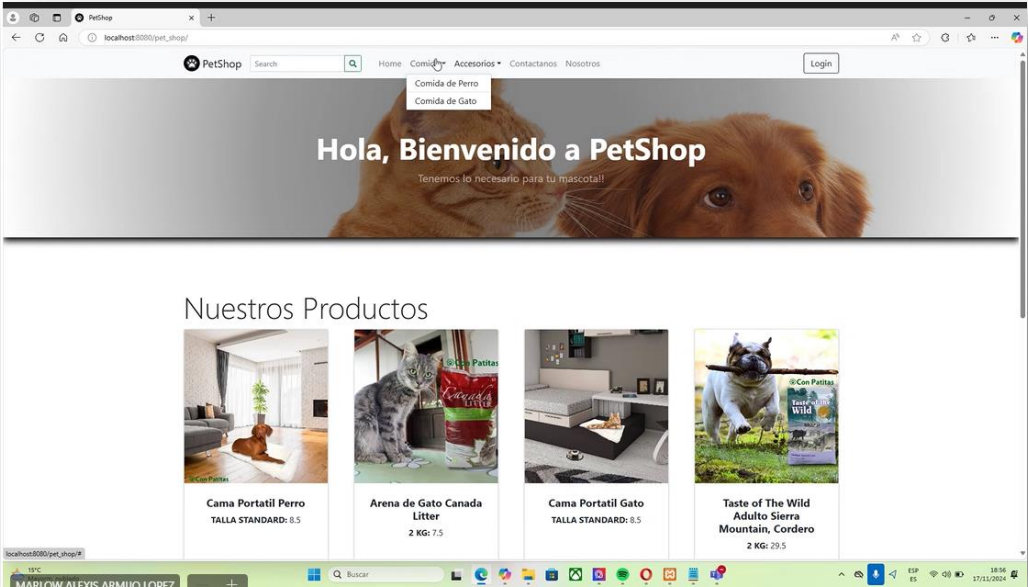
PetShop
localhost:8080/pet_shop/

PetShop
Search
Home Comida Accesorios Contactanos Nosotros
Login
Comida de Perro
Comida de Gato

Hola, Bienvenido a PetShop
Tenemos lo necesario para tu mascota!!

Nuestros Productos

@Con Patitas
Cama Portatil Perro
TALLA STANDARD: 8.5

@Con Patitas
Arena de Gato Canada Litter
2 KG: 7.5

Cama Portatil Gato
TALLA STANDARD: 8.5

@Con Patitas
Taste of The Wild Adulto Sierra Mountain, Cordero
2 KG: 29.5

localhost:8080/pet_shop/#
15°C
MARLOW ALEXIS ARMIJO LOPEZ
Buscar
ESP ES
18:56 17/11/2024